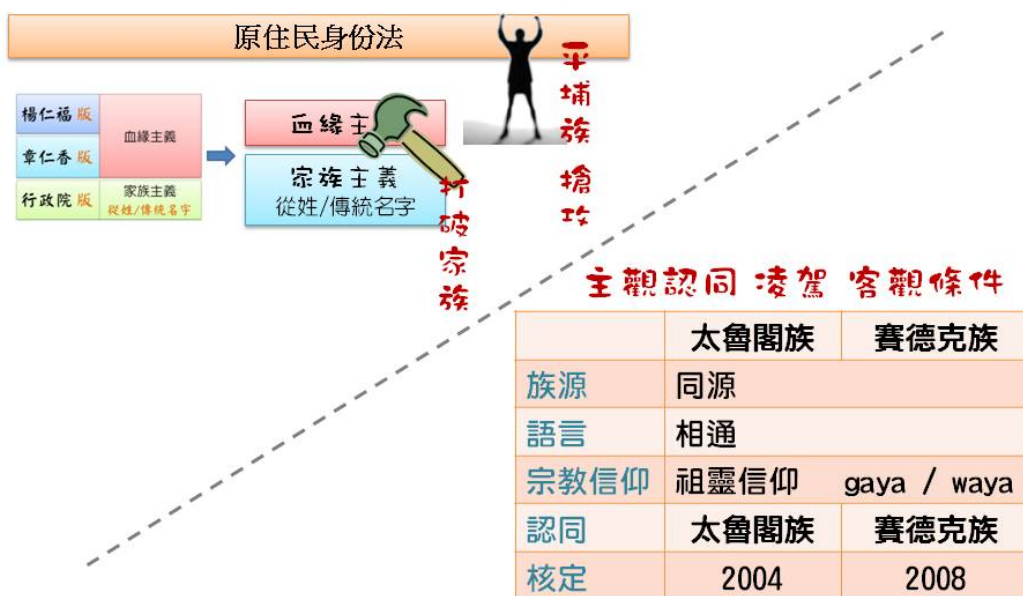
原住民身份法

| 楊仁福 版 | 血緣主義 |
|---|---|
| 章仁香 版 | |
| 行政院 版 | 家族主義 從姓/傳統名字 |

血緣主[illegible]

宗族主義 從姓/傳統名字

打破宗族

平埔族 搶攻

主觀認同 凌駕 客觀條件

| | 太魯閣族 | 賽德克族 |
|---|---|---|
| 族源 | 同源 | |
| 語言 | 相通 | |
| 宗教信仰 | 祖靈信仰 gaya / waya | |
| 認同 | 太魯閣族 | 賽德克族 |
| 核定 | 2004 | 2008 |